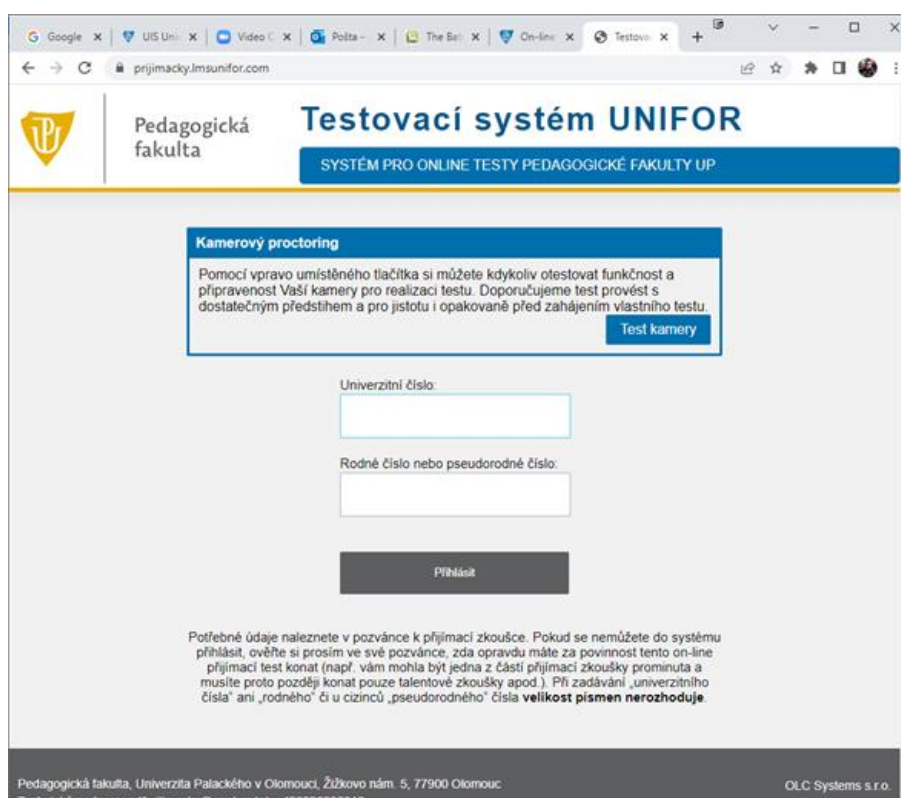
G Google × | UIS Uni × | Video C × | Pošta - × | The Bat × | On-line × | Testova ×

prijimacky.lmsunifor.com

Pedagogická fakulta

Testovací systém UNIFOR

SYSTÉM PRO ONLINE TESTY PEDAGOGICKÉ FAKULTY UP

Kamerový proctoring

Pomocí vpravo umístěného tlačítka si můžete kdykoliv otestovat funkčnost a připravenost Vaší kamery pro realizaci testu. Doporučujeme test provést s dostatečným předstihem a pro jistotu i opakovaně před zahájením vlastního testu.

Test kamery

Univerzitní číslo:

Rodné číslo nebo pseudorodné číslo:

Přihlásit

Potřebné údaje naleznete v pozvánce k přijímací zkoušce. Pokud se nemůžete do systému přihlásit, ověřte si prosím ve své pozvánce, zda opravdu máte za povinnost tento on-line přijímací test konat (např. vám mohla být jedna z částí přijímací zkoušky prominuta a musíte proto později konat pouze talentové zkoušky apod.). Při zadávání „univerzitního čísla“ ani „rodného“ či u cizinců „pseudorodného“ čísla velikost písmen nerozhoduje.

Pedagogická fakulta, Univerzita Palackého v Olomouci, Žižkovo nám. 5, 77900 Olomouc

OLC Systems s.r.o.